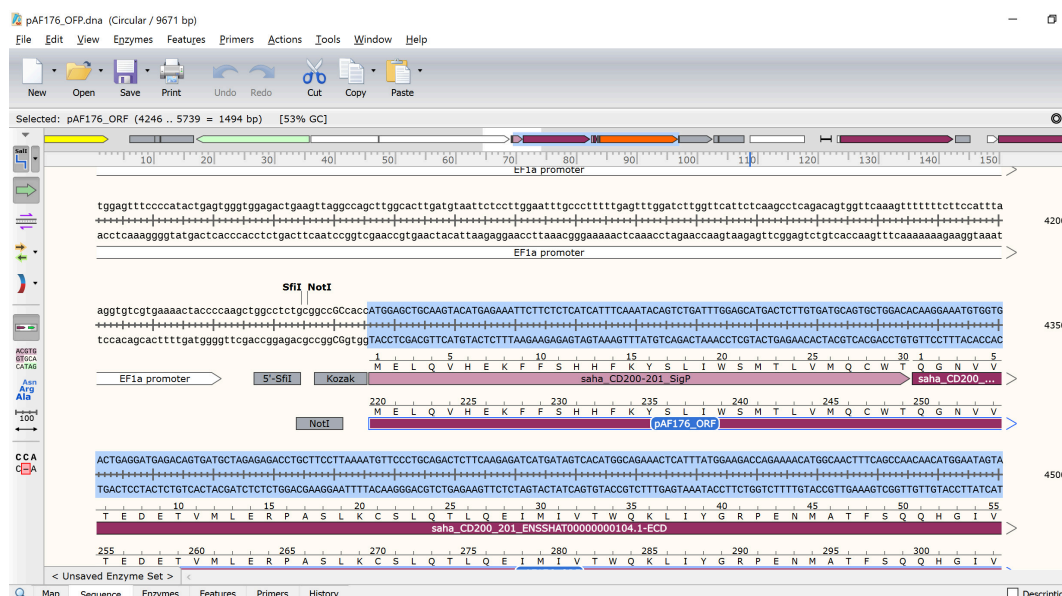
pAF176_OFP.dna (Circular / 9671 bp)
File Edit View Enzymes Features Primers Actions Tools Window Help
New Open Save Print Undo Redo Cut Copy Paste
Selected: pAF176_ORF (4246 .. 5739 = 1494 bp) [53% GC]
10 20 30 40 50 60 70 80 90 100 110 120 130 140 150
EF1a promoter
tggagtttccccatactgagtgggtggagactgaagttaggccagcttggcacttgatgtaattctccttggaatttgcccttttgagtttggatcttggttcattctcaagcctcagacagtggttcaaagtttttttcttccattta
acctcaaaggggtatgactcacccacctctgacttcaatccggtcgaaccgtgaactacattaagaggaaccttaaacgggaaaaactcaaacctagaaccaagtaagagttcggagtctgtcaccaagtttcaaaaaaagaaggtaaat
EF1a promoter
420
SfiI NotI
aggtgtcgtgaaaactaccccaagctggcctctgcggccGCcaccATGGAGCTGCAAGTACATGAGAAATTCTTCTCTCATCATTTCAAATACAGTCTGATTTGGAGCATGACTCTTGTGATGCAGTGCTGGACACAAGGAAATGTGGTG
tccacagcacttttgatggggttcgaccggagacgccggCGGtggTACCTCGACGTTCATGTACTCTTTAAGAAGAGAGTAGTAAAGTTTATGTCAGACTAAACCTCGTACTGAGAACACTACGTCACGACCTGTGTTCCTTTACACCAC
435
1 5 10 15 20 25 30 1 5
M E L Q V H E K F F S H H F K Y S L I W S M T L V M Q C W T Q G N V V
EF1a promoter 5'-SfiI Kozak saha_CD200-201_SigP saha_CD200_...
220 225 230 235 240 245 250
M E L Q V H E K F F S H H F K Y S L I W S M T L V M Q C W T Q G N V V
NotI pAF176_ORF
ACTGAGGATGAGACAGTGATGCTAGAGAGACCTGCTTCCTTAAAATGTTCCCTGCAGACTCTTCAAGAGATCATGATAGTCACATGGCAGAAACTCATTTATGGAAGACCAGAAAACATGGCAACTTTCAGCCAACAACATGGAATAGTA
TGACTCCTACTCTGTCACTACGATCTCTCTGGACGAAGGAATTTTACAAGGGACGTCTGAGAAGTTCTCTAGTACTATCAGTGTACCGTCTTTGAGTAAATACCTTCTGGTCTTTTGTACCGTTGAAAGTCGGTTGTTGTACCTTATCAT
450
10 15 20 25 30 35 40 45 50 55
T E D E T V M L E R P A S L K C S L Q T L Q E I M I V T W Q K L I Y G R P E N M A T F S Q Q H G I V
saha_CD200_201_ENSSHAT00000000104.1-ECD
255 260 265 270 275 280 285 290 295 300
T E D E T V M L E R P A S L K C S L Q T L Q E I M I V T W Q K L I Y G R P E N M A T F S Q Q H G I V
ACGTG GTGCA CATAG
Asn Arg Ala
100
CCA
< Unsaved Enzyme Set >
Map Sequence Enzymes Features Primers History
Descriptio